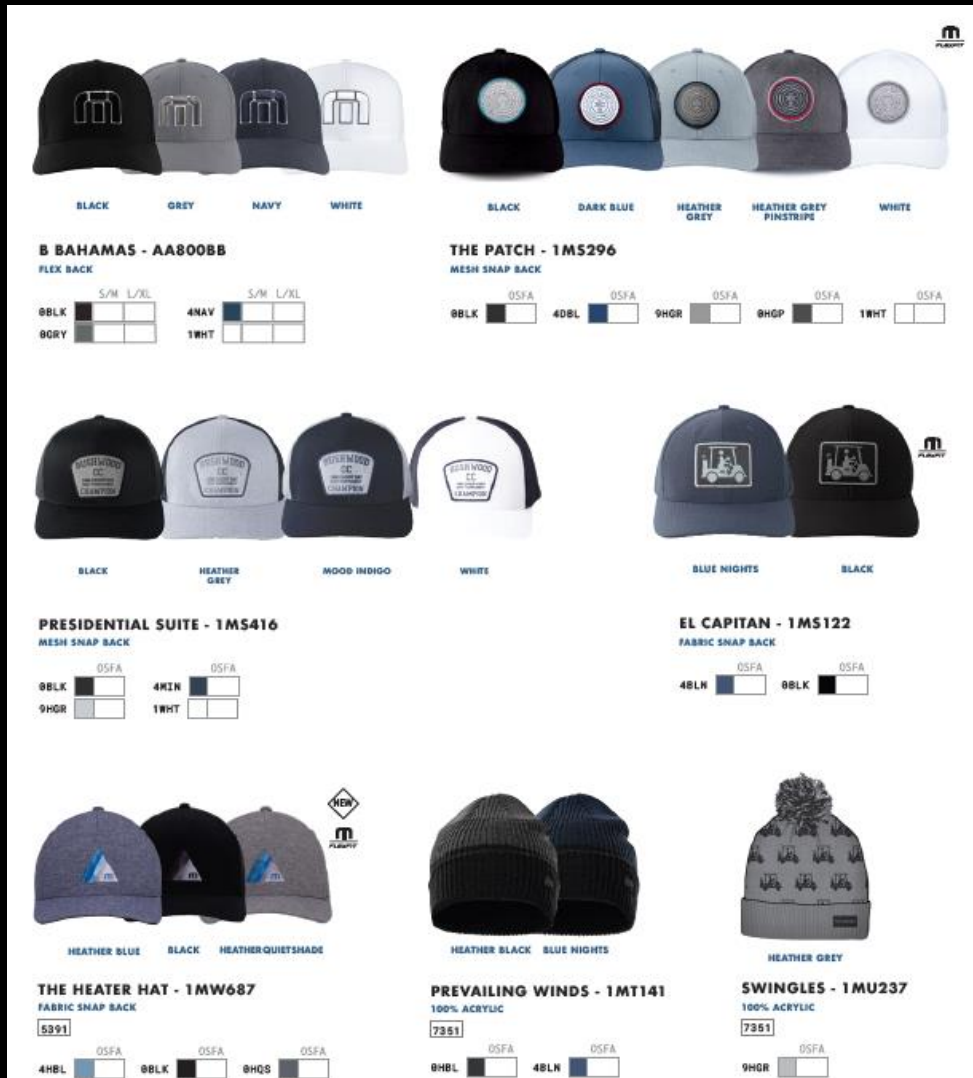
BLACK GREY NAVY WHITE

B BAHAMAS - AA800BB
FLEX BACK

| | S/M | L/XL | | S/M | L/XL |
|---|---|---|---|---|---|
| 0BLK | | | 4NAV | | |
| 0GRY | | | 1WHT | | |

BLACK DARK BLUE HEATHER GREY HEATHER GREY PINSTRIPE WHITE

THE PATCH - 1MS296
MESH SNAP BACK

0BLK OSFA 4DBL OSFA 9HGR OSFA 0HGP OSFA 1WHT OSFA

BLACK HEATHER GREY MOOD INDIGO WHITE

PRESIDENTIAL SUITE - 1MS416
MESH SNAP BACK

0BLK OSFA 4MIN OSFA
9HGR 1WHT

BLUE NIGHTS BLACK

EL CAPITAN - 1MS122
FABRIC SNAP BACK

4BLN OSFA 0BLK OSFA

NEW

HEATHER BLUE BLACK HEATHER QUIETSHADE

THE HEATER HAT - 1MW687
FABRIC SNAP BACK
5391

4HBL OSFA 0BLK OSFA 0HQS OSFA

HEATHER BLACK BLUE NIGHTS

PREVAILING WINDS - 1MT141
100% ACRYLIC
7351

0HBL OSFA 4BLN OSFA

HEATHER GREY

SWINGLES - 1MU237
100% ACRYLIC
7351

9HGR OSFA